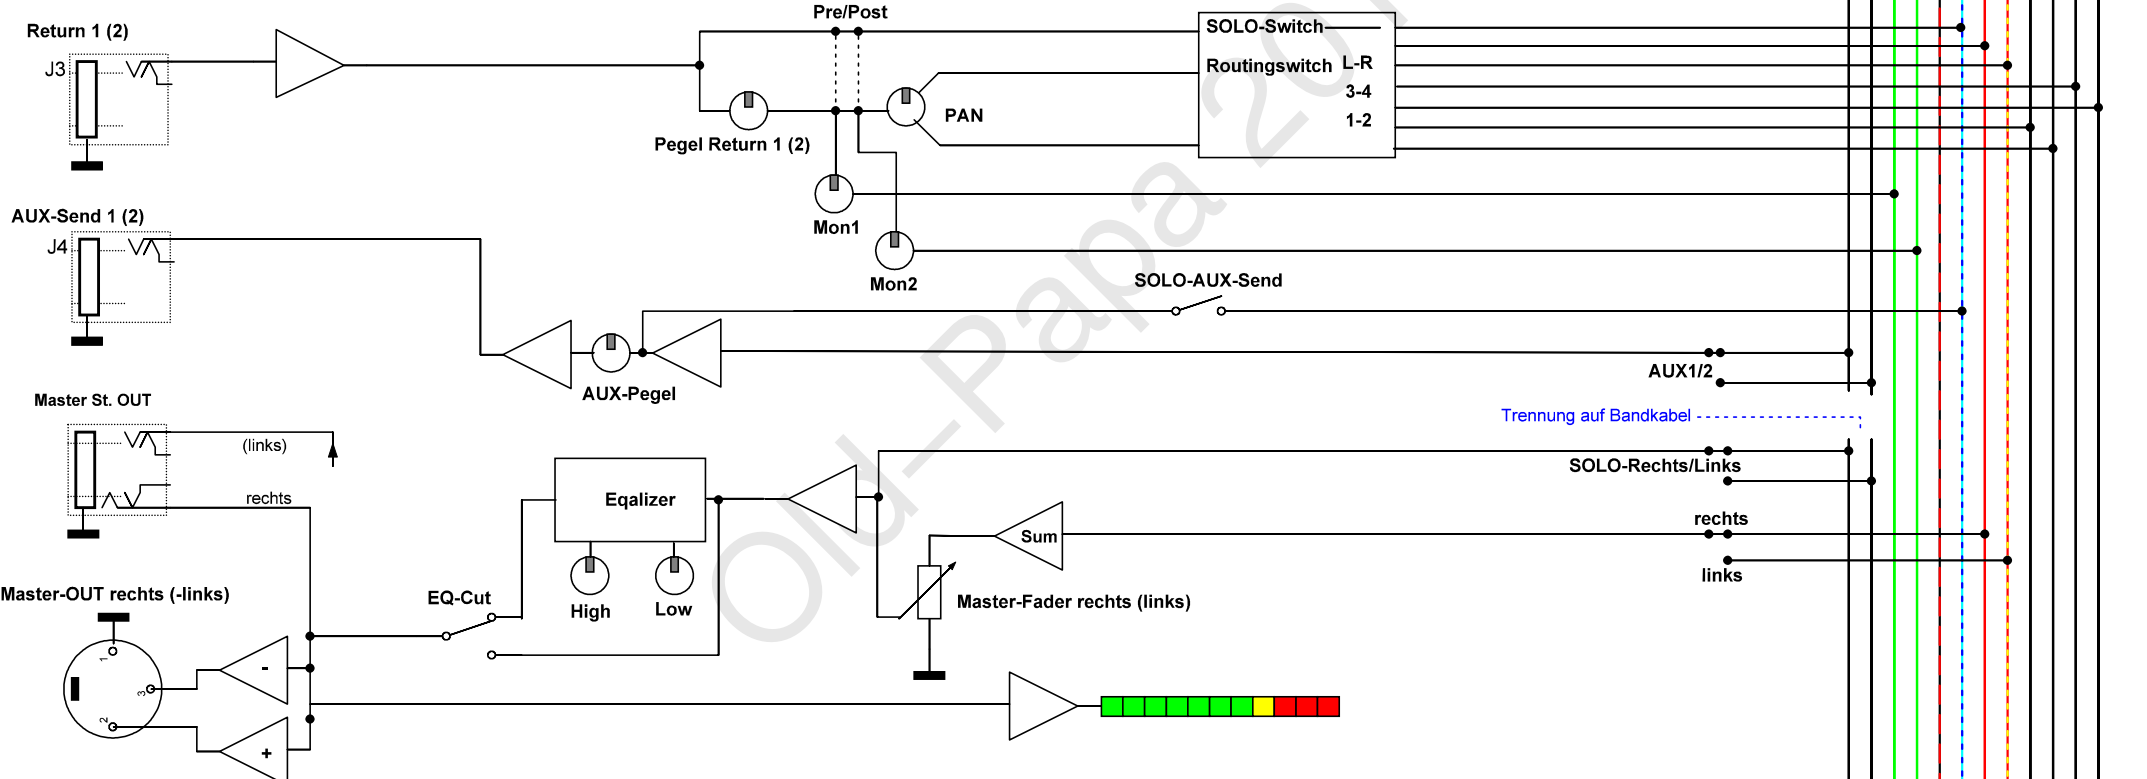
Return 1 (2)

J3

Pre/Post

SOLO-Switch

Routingswitch L-R

3-4

1-2

PAN

Pegel Return 1 (2)

Mon1

Mon2

AUX-Send 1 (2)

J4

SOLO-AUX-Send

AUX-Pegel

AUX1/2

Master St. OUT

(links)

rechts

Trennung auf Bandkabel

SOLO-Rechts/Links

Eqalizer

High

Low

EQ-Cut

Sum

rechts

links

Master-Fader rechts (links)

Master-OUT rechts (-links)

1

3

2

-

+

Old-Papa 20